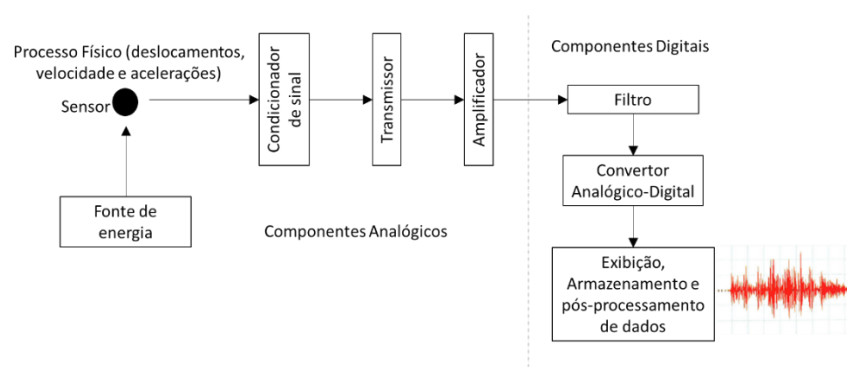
Processo Físico (deslocamentos, velocidade e acelerações)

Sensor

Fonte de energia

Condicionador de sinal

Transmissor

Amplificador

Componentes Analógicos

Componentes Digitais

Filtro

Convertor Analógico-Digital

Exibição, Armazenamento e pós-processamento de dados